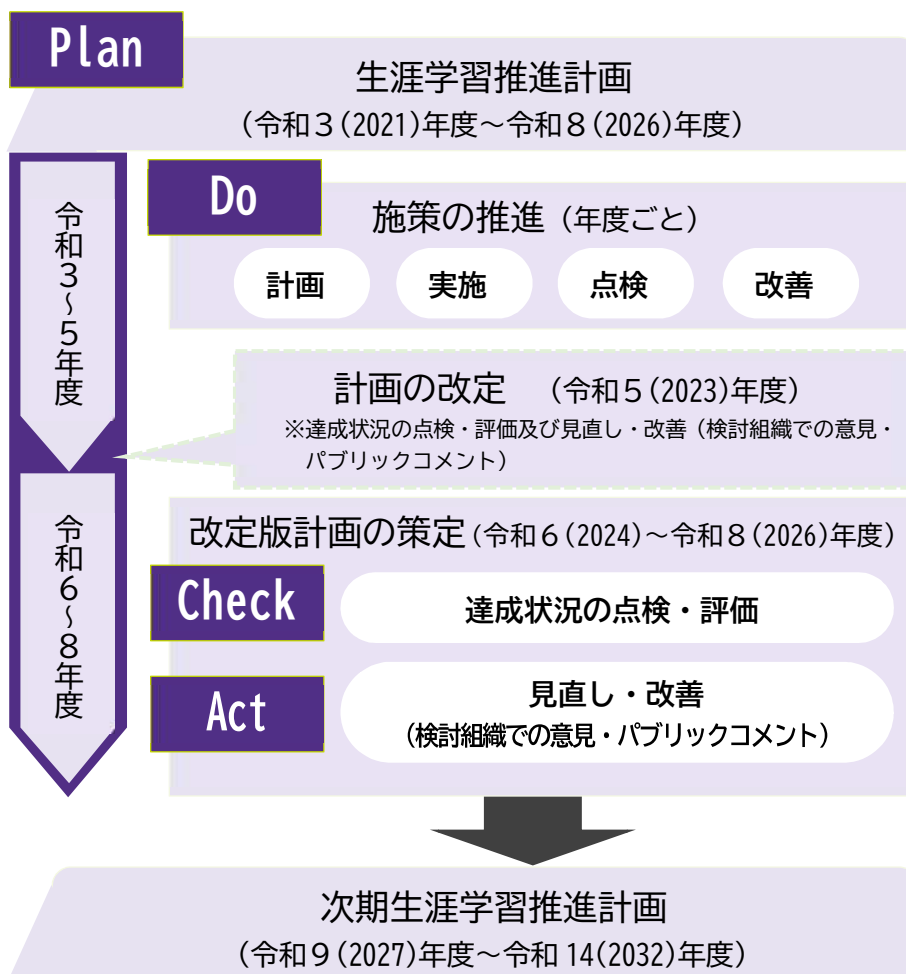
Plan

生涯学習推進計画
（令和３（2021）年度～令和８（2026）年度）

令和３～５年度

Do

施策の推進（年度ごと）

計画　実施　点検　改善

計画の改定　（令和５（2023）年度）
※達成状況の点検・評価及び見直し・改善（検討組織での意見・パブリックコメント）

令和６～８年度

改定版計画の策定（令和６（2024）～令和８（2026）年度）

Check

達成状況の点検・評価

Act

見直し・改善
（検討組織での意見・パブリックコメント）

次期生涯学習推進計画
（令和９（2027）年度～令和 14（2032）年度）